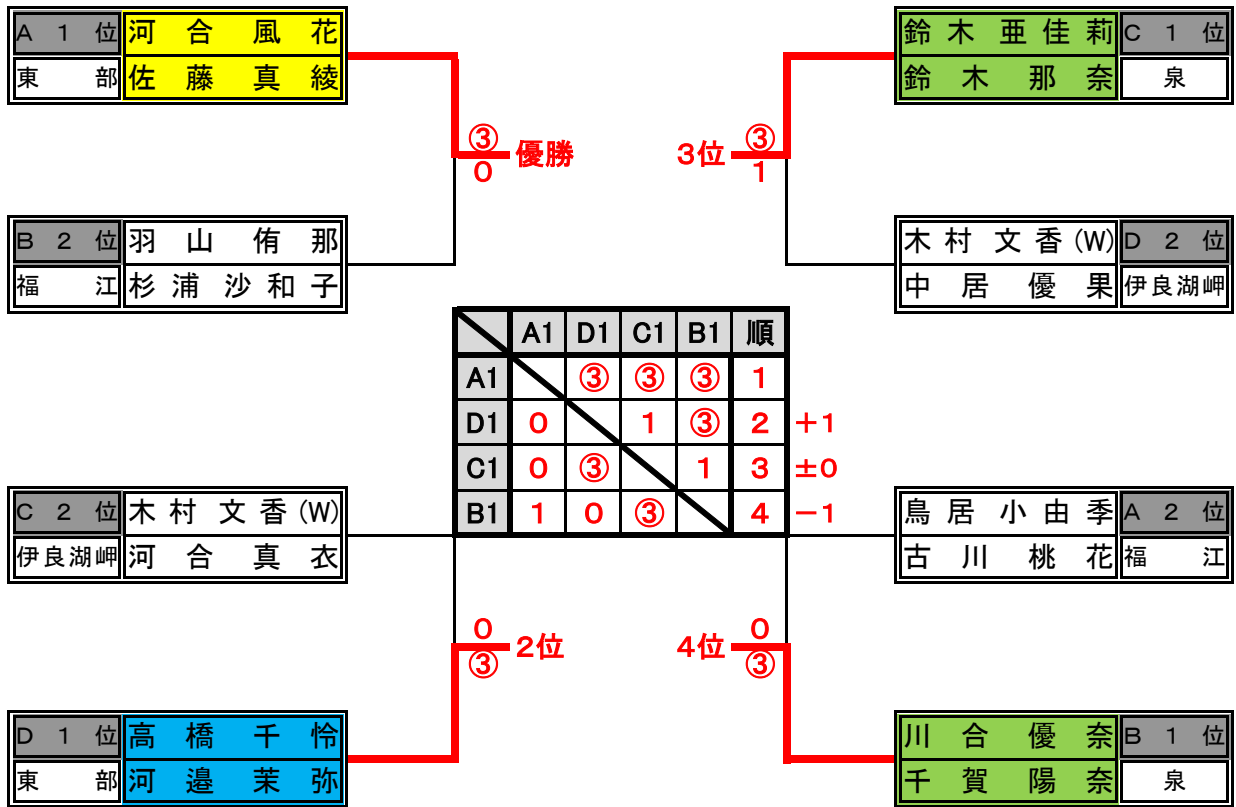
A 1 位 河合風花
東部 佐藤真綾

③ 優勝
0

B 2 位 羽山侑那
福江 杉浦沙和子

鈴木亜佳莉 C 1 位
鈴木那奈 泉

3位 ③
1

木村文香(W) D 2 位
中居優果 伊良湖岬

| | A1 | D1 | C1 | B1 | 順 |
|---|---|---|---|---|---|
| A1 | | ③ | ③ | ③ | 1 |
| D1 | 0 | | 1 | ③ | 2 |
| C1 | 0 | ③ | | 1 | 3 |
| B1 | 1 | 0 | ③ | | 4 |

+1
±0
−1

C 2 位 木村文香(W)
伊良湖岬 河合真衣

鳥居小由季 A 2 位
古川桃花 福江

0
③ 2位

4位 0
③

D 1 位 高橋千怜
東部 河邉茉弥

川合優奈 B 1 位
千賀陽奈 泉